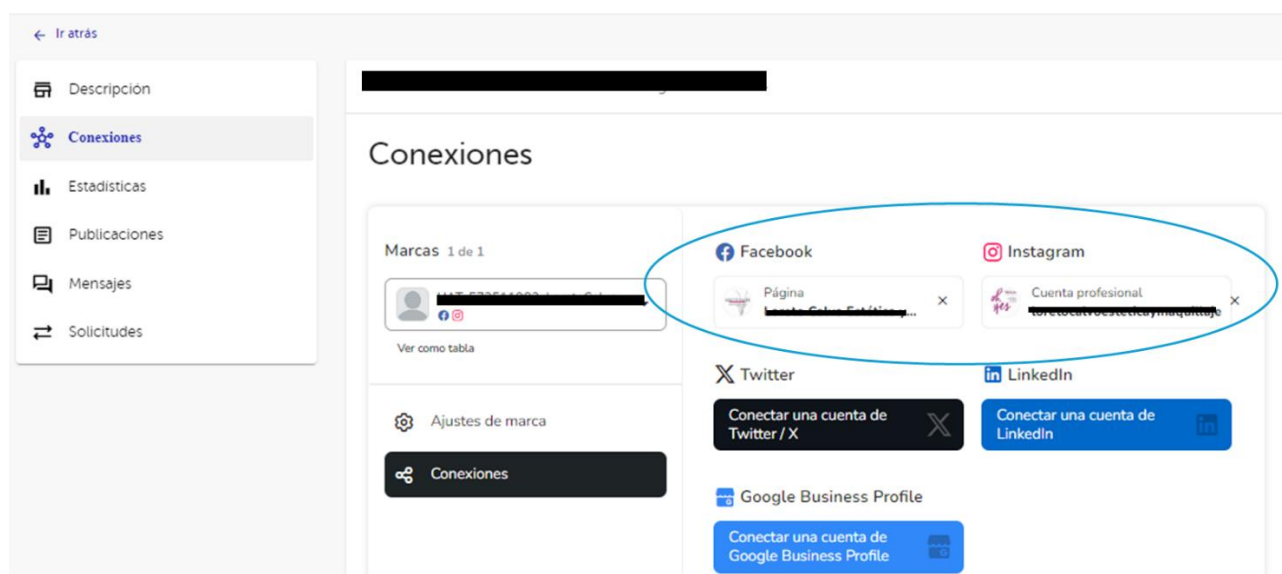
← Ir atrás

Descripción
Conexiones
Estadísticas
Publicaciones
Mensajes
Solicitudes

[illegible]

Conexiones

Marcas 1 de 1
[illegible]
Ver como tabla

Ajustes de marca
Conexiones

Facebook
Página
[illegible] ×

Instagram
Cuenta profesional
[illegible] ×

Twitter
Conectar una cuenta de Twitter / X

LinkedIn
Conectar una cuenta de LinkedIn

Google Business Profile
Conectar una cuenta de Google Business Profile